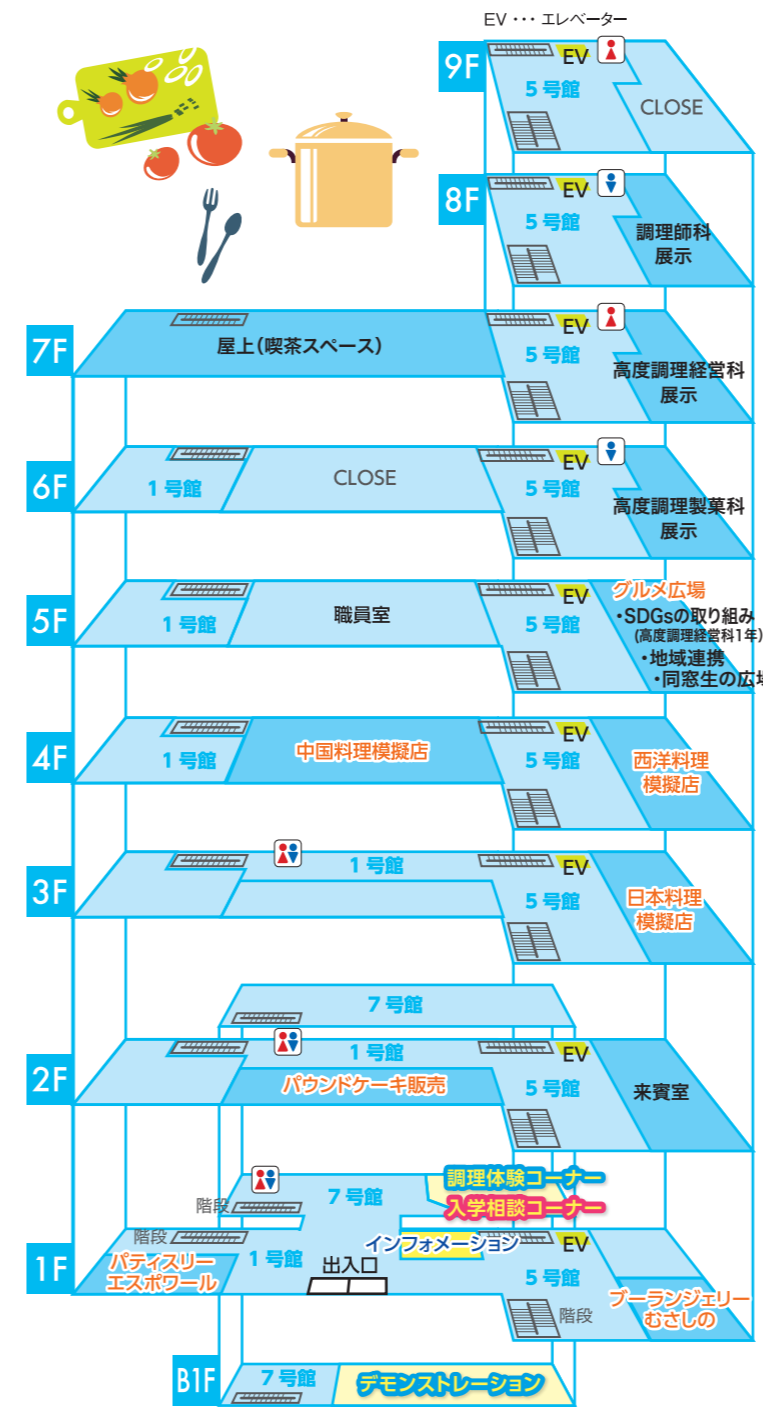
EV・・・エレベーター

9F
EV
5号館
CLOSE

8F
EV
5号館
調理師科
展示

7F
屋上(喫茶スペース)
EV
5号館
高度調理経営科
展示

6F
1号館
CLOSE
EV
5号館
高度調理製菓科
展示

5F
1号館
職員室
EV
5号館
グルメ広場
・SDGsの取り組み
(高度調理経営科1年)
・地域連携
・同窓生の広場

4F
1号館
中国料理模擬店
EV
5号館
西洋料理
模擬店

3F
1号館
EV
5号館
日本料理
模擬店

7号館
2F
1号館
パウンドケーキ販売
EV
5号館
来賓室

1F
階段
7号館
調理体験コーナー
入学相談コーナー
階段
インフォメーション
EV
パティスリー
エスポワール
1号館
出入口
5号館
階段
ブーランジェリー
むさしの

B1F
7号館
デモンストレーション